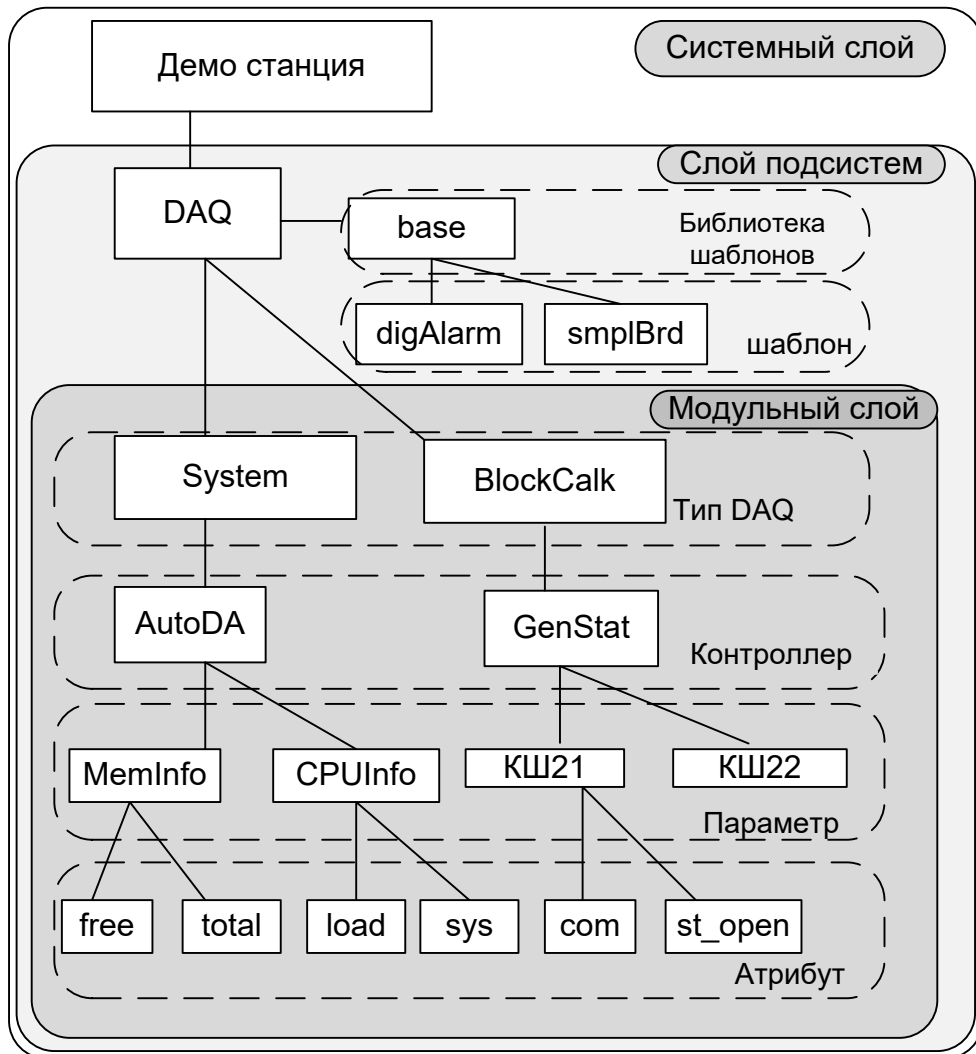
Демо станция

Системный слой

Слой подсистем

DAQ

base

Библиотека шаблонов

digAlarm

smplBrd

шаблон

Модульный слой

System

BlockCalk

Тип DAQ

AutoDA

GenStat

Контроллер

MemInfo

CPUInfo

КШ21

КШ22

Параметр

free

total

load

sys

com

st_open

Атрибут